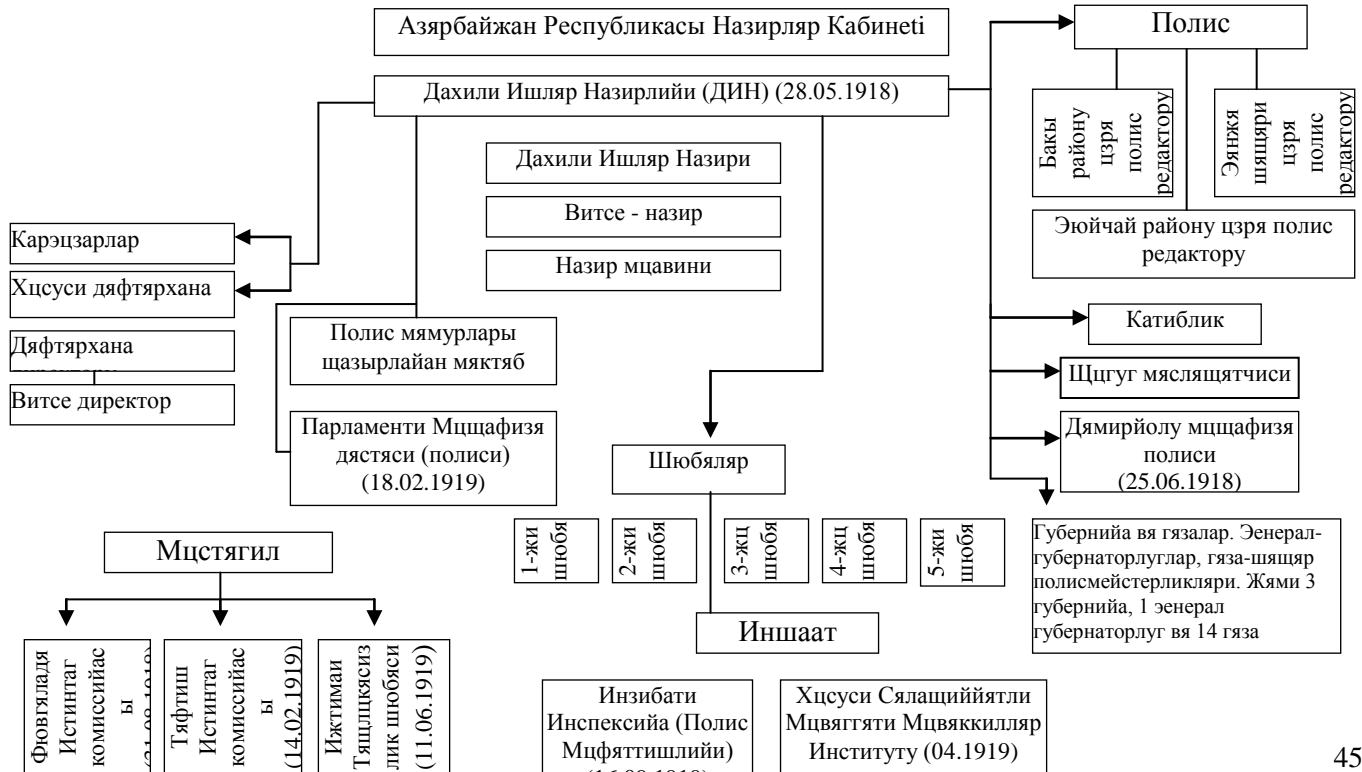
Азярбайжан Республикасы Назирляр Кабинетi

Дахили Ишляр Назирлийи (ДИН) (28.05.1918)

Полис

Бакы району цзря полис редактору

Эянжя шящяри цзря полис редактору

Эюйчай району цзря полис редактору

Дахили Ишляр Назири

Витсе - назир

Назир мцавини

Карэцзарлар

Хцсуси дяфтярхана

Дяфтярхана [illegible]

Витсе директор

Полис мямурлары щазырлайан мяктяб

Парламенти Мцщафизя дястяси (полиси) (18.02.1919)

Катиблик

Щцгуг мяслящятчиси

Дямирйолу мцщафизя полиси (25.06.1918)

Губернийа вя гязалар. Эенерал-губернаторлуглар, гяза-шящяр полисмейстерликляри. Жями 3 губернийа, 1 эенерал губернаторлуг вя 14 гяза

Шюбяляр

1-жи шюбя

2-жи шюбя

3-жц шюбя

4-жц шюбя

5-жи шюбя

Мцстягил

Иншаат

Фювгяладя Истинтаг комиссийасы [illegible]

Тяфтиш Истинтаг комиссийасы (14.02.1919)

Ижтимаи Тящлцкясизлик шюбяси (11.06.1919)

Инзибати Инспексийа (Полис Мцфяттишлийи) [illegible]

Хцсуси Сялащиййятли Мцвяггяти Мцвяккилляр Институту (04.1919)

45